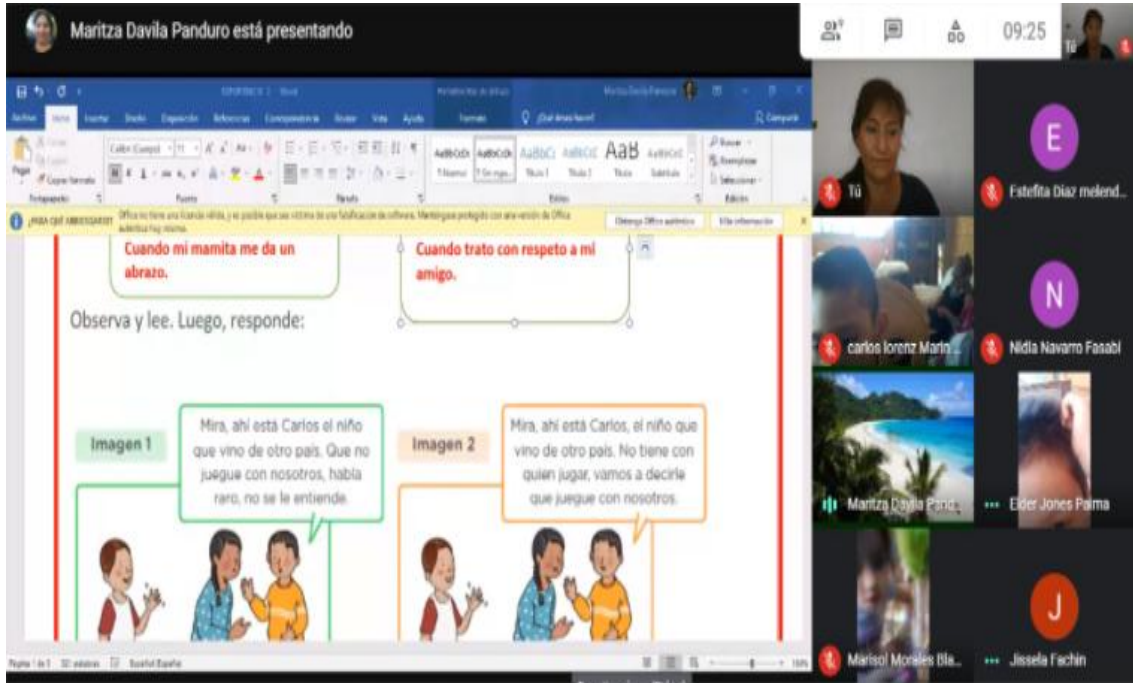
Maritza Davila Panduro está presentando

09:25

Tú

Cuando mi mamita me da un abrazo.

Cuando trato con respeto a mi amigo.

Observa y lee. Luego, responde:

Imagen 1

Mira, ahí está Carlos el niño que vino de otro país. Que no juegue con nosotros, habla raro, no se le entiende.

Imagen 2

Mira, ahí está Carlos, el niño que vino de otro país. No tiene con quien jugar, vamos a decirle que juegue con nosotros.

AaBbCcDc AaBbCcDc AaBbCc AaBbCcC AaB AaBbCcD

Estefita Diaz melend...

carlos lorenz Marin...

Nidia Navarro Fasabi

Maritza Davila Pand...

Elder Jones Palma

Marisol Morales Bla...

Jissela Fachin

E

N

J